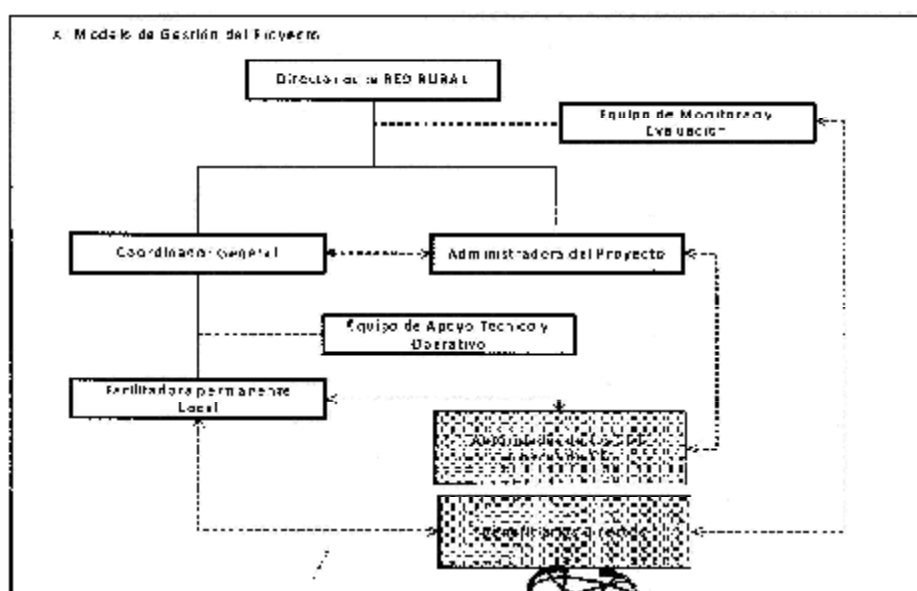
A. Modelo de Gestión del Proyecto

Directoria de la RED RURAL

Equipo de Monitoreo y Evaluación

Coordinador general

Administradora del Proyecto

Equipo de Apoyo Tecnico y Operativo

Facilitadora permanente Local

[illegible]

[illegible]